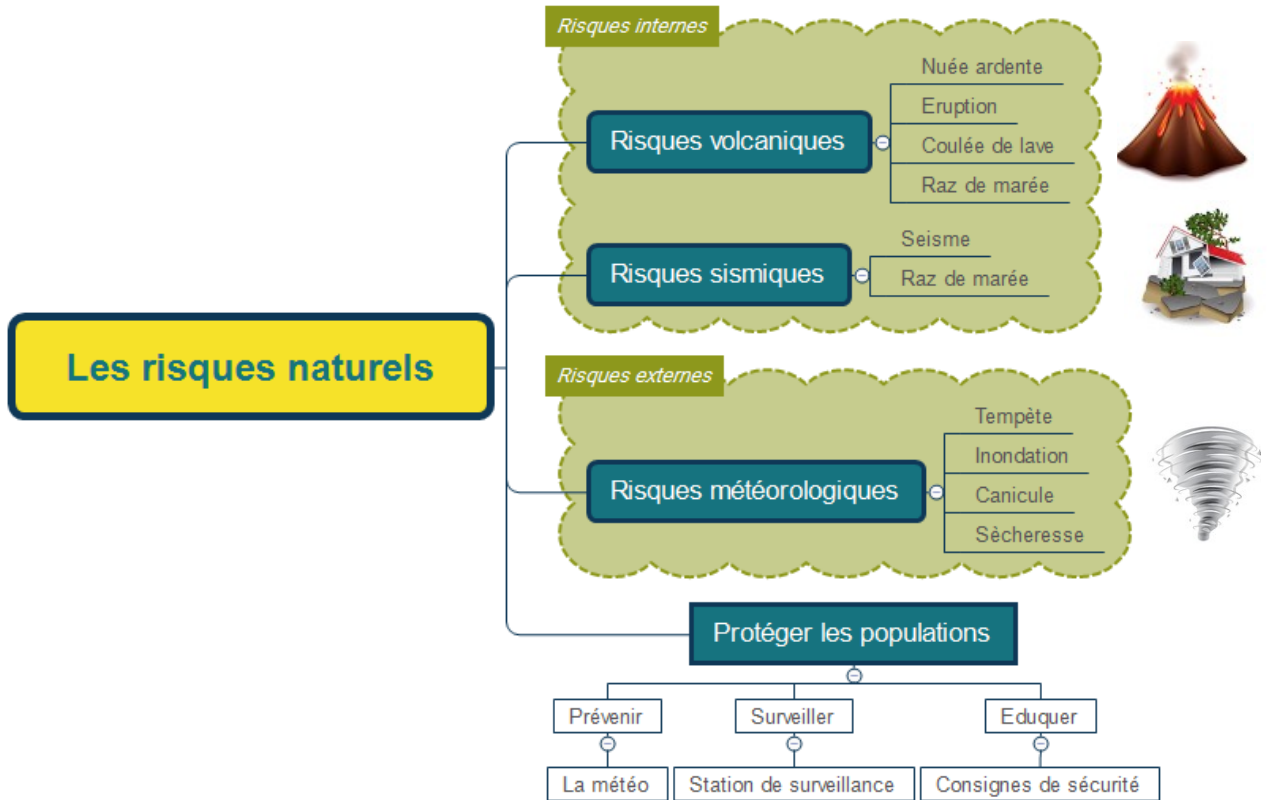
Les risques naturels

Risques internes

Risques volcaniques

Nuée ardente

Eruption

Coulée de lave

Raz de marée

Risques sismiques

Seisme

Raz de marée

Risques externes

Risques météorologiques

Tempête

Inondation

Canicule

Sècheresse

Protéger les populations

Prévenir

La météo

Surveiller

Station de surveillance

Eduquer

Consignes de sécurité